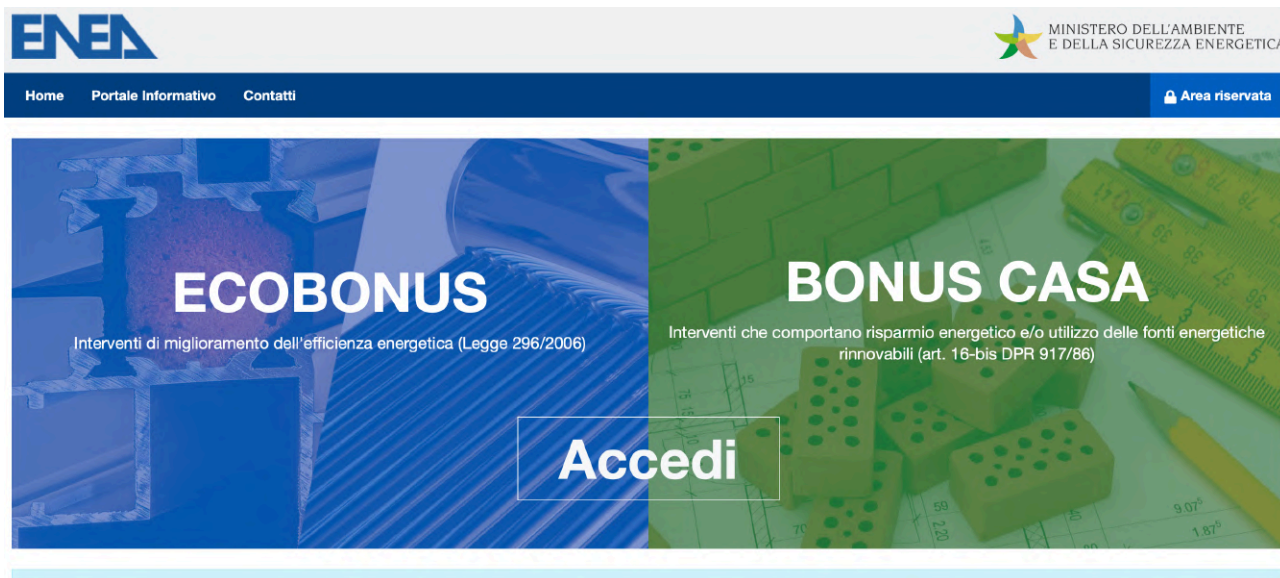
ENEA

MINISTERO DELL'AMBIENTE
E DELLA SICUREZZA ENERGETICA

Home Portale Informativo Contatti

Area riservata

ECOBONUS

Interventi di miglioramento dell'efficienza energetica (Legge 296/2006)

BONUS CASA

Interventi che comportano risparmio energetico e/o utilizzo delle fonti energetiche rinnovabili (art. 16-bis DPR 917/86)

Accedi